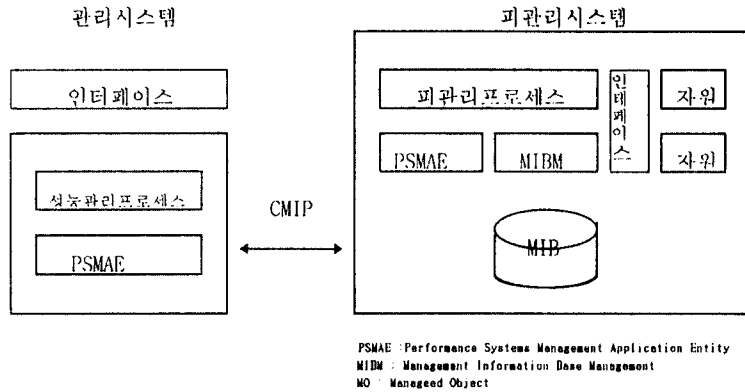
관리시스템

피관리시스템

인터페이스

성능관리프로세스

PSMAE

CMIP

피관리프로세스

인터페이스

자원

PSMAE

MIBM

자원

MIB

PSMAE :Performance Systems Management Application Entity
MIBM : Management Information Dase Management
MO : Manageed Object